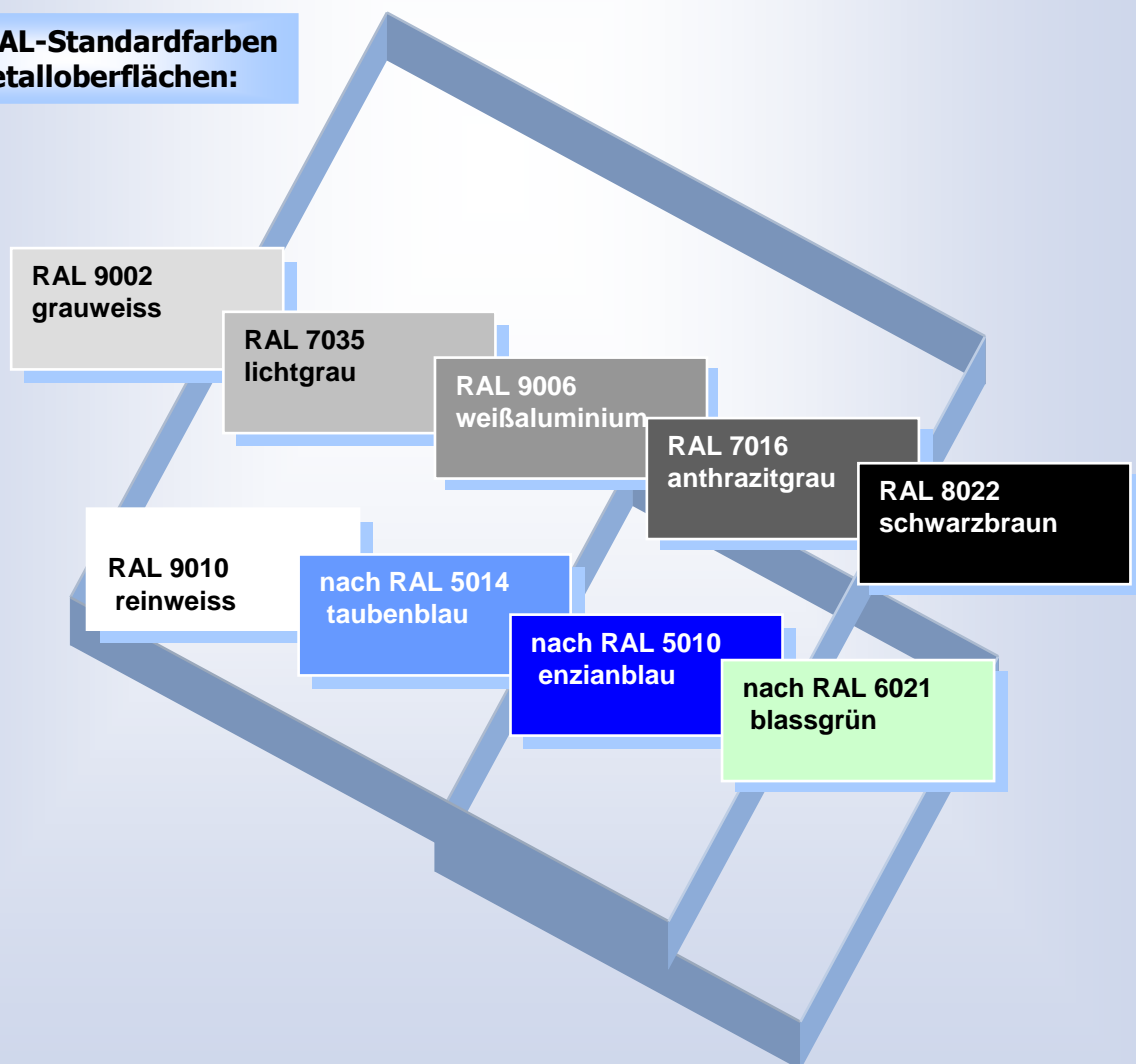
AL-Standardfarben
etalloberflächen:

RAL 9002
grauweiss

RAL 7035
lichtgrau

RAL 9006
weißaluminium

RAL 7016
anthrazitgrau

RAL 8022
schwarzbraun

RAL 9010
reinweiss

nach RAL 5014
taubenblau

nach RAL 5010
enzianblau

nach RAL 6021
blassgrün